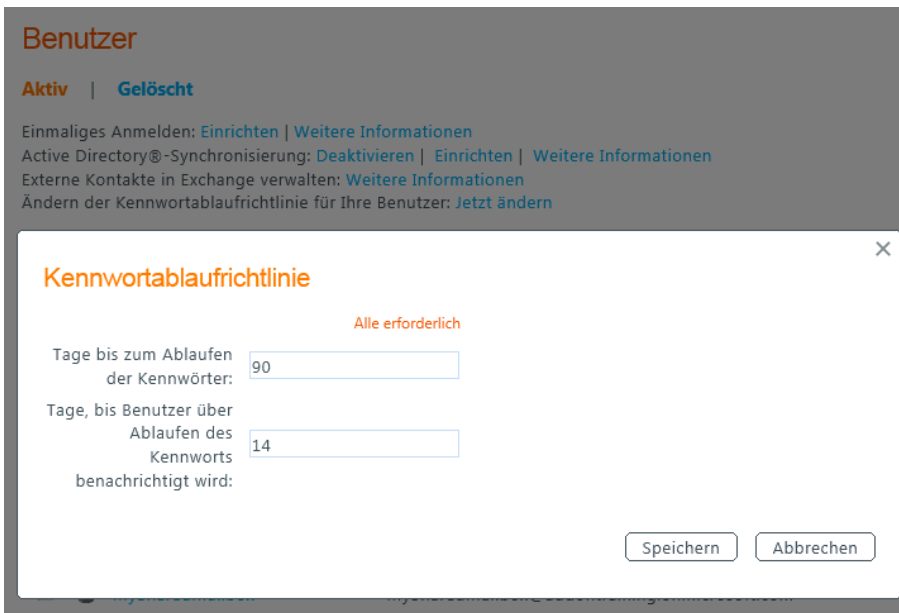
Benutzer

Aktiv | Gelöscht

Einmaliges Anmelden: Einrichten | Weitere Informationen
Active Directory®-Synchronisierung: Deaktivieren | Einrichten | Weitere Informationen
Externe Kontakte in Exchange verwalten: Weitere Informationen
Ändern der Kennwortablaufrichtlinie für Ihre Benutzer: Jetzt ändern

×

Kennwortablaufrichtlinie

Alle erforderlich

Tage bis zum Ablaufen der Kennwörter: 90

Tage, bis Benutzer über Ablaufen des Kennworts benachrichtigt wird: 14

Speichern Abbrechen

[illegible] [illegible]